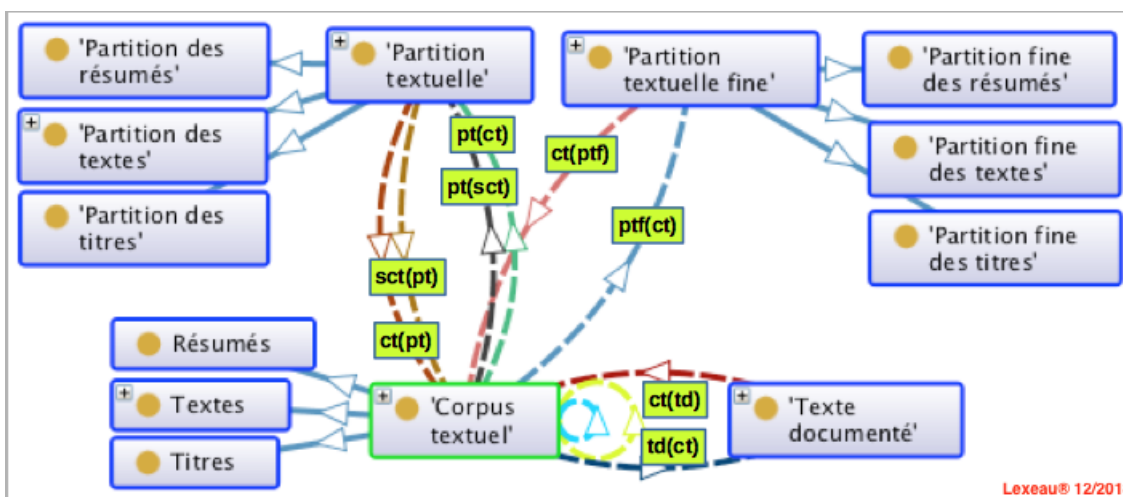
'Partition des résumés'

'Partition textuelle'

'Partition textuelle fine'

'Partition fine des résumés'

'Partition des textes'

'Partition fine des textes'

'Partition des titres'

'Partition fine des titres'

pt(ct)

ct(ptf)

pt(sct)

ptf(ct)

sct(pt)

ct(pt)

Résumés

Textes

Titres

'Corpus textuel'

ct(td)

td(ct)

'Texte documenté'

Lexeau® 12/201